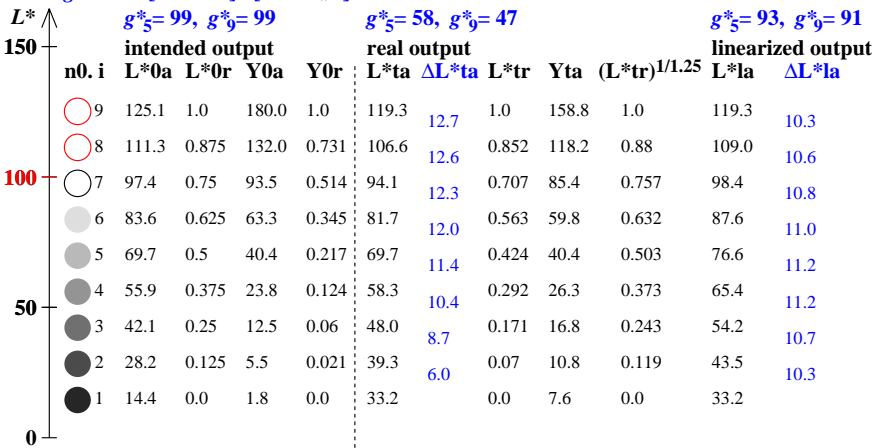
$L^*$

150

100

50

0

$g^*_5$= 99, $g^*_9$= 99
intended output

| n0. i | L*0a | L*0r | Y0a | Y0r |
|---|---|---|---|---|
| 9 | 125.1 | 1.0 | 180.0 | 1.0 |
| 8 | 111.3 | 0.875 | 132.0 | 0.731 |
| 7 | 97.4 | 0.75 | 93.5 | 0.514 |
| 6 | 83.6 | 0.625 | 63.3 | 0.345 |
| 5 | 69.7 | 0.5 | 40.4 | 0.217 |
| 4 | 55.9 | 0.375 | 23.8 | 0.124 |
| 3 | 42.1 | 0.25 | 12.5 | 0.06 |
| 2 | 28.2 | 0.125 | 5.5 | 0.021 |
| 1 | 14.4 | 0.0 | 1.8 | 0.0 |

$g^*_5$= 58, $g^*_9$= 47
real output

| L*ta | ΔL*ta | L*tr | Yta | $(L^*tr)^{1/1.25}$ |
|---|---|---|---|---|
| 119.3 | | 1.0 | 158.8 | 1.0 |
| | 12.7 | | | |
| 106.6 | | 0.852 | 118.2 | 0.88 |
| | 12.6 | | | |
| 94.1 | | 0.707 | 85.4 | 0.757 |
| | 12.3 | | | |
| 81.7 | | 0.563 | 59.8 | 0.632 |
| | 12.0 | | | |
| 69.7 | | 0.424 | 40.4 | 0.503 |
| | 11.4 | | | |
| 58.3 | | 0.292 | 26.3 | 0.373 |
| | 10.4 | | | |
| 48.0 | | 0.171 | 16.8 | 0.243 |
| | 8.7 | | | |
| 39.3 | | 0.07 | 10.8 | 0.119 |
| | 6.0 | | | |
| 33.2 | | 0.0 | 7.6 | 0.0 |

$g^*_5$= 93, $g^*_9$= 91
linearized output

| L*la | ΔL*la |
|---|---|
| 119.3 | |
| | 10.3 |
| 109.0 | |
| | 10.6 |
| 98.4 | |
| | 10.8 |
| 87.6 | |
| | 11.0 |
| 76.6 | |
| | 11.2 |
| 65.4 | |
| | 11.2 |
| 54.2 | |
| | 10.7 |
| 43.5 | |
| | 10.3 |
| 33.2 | |